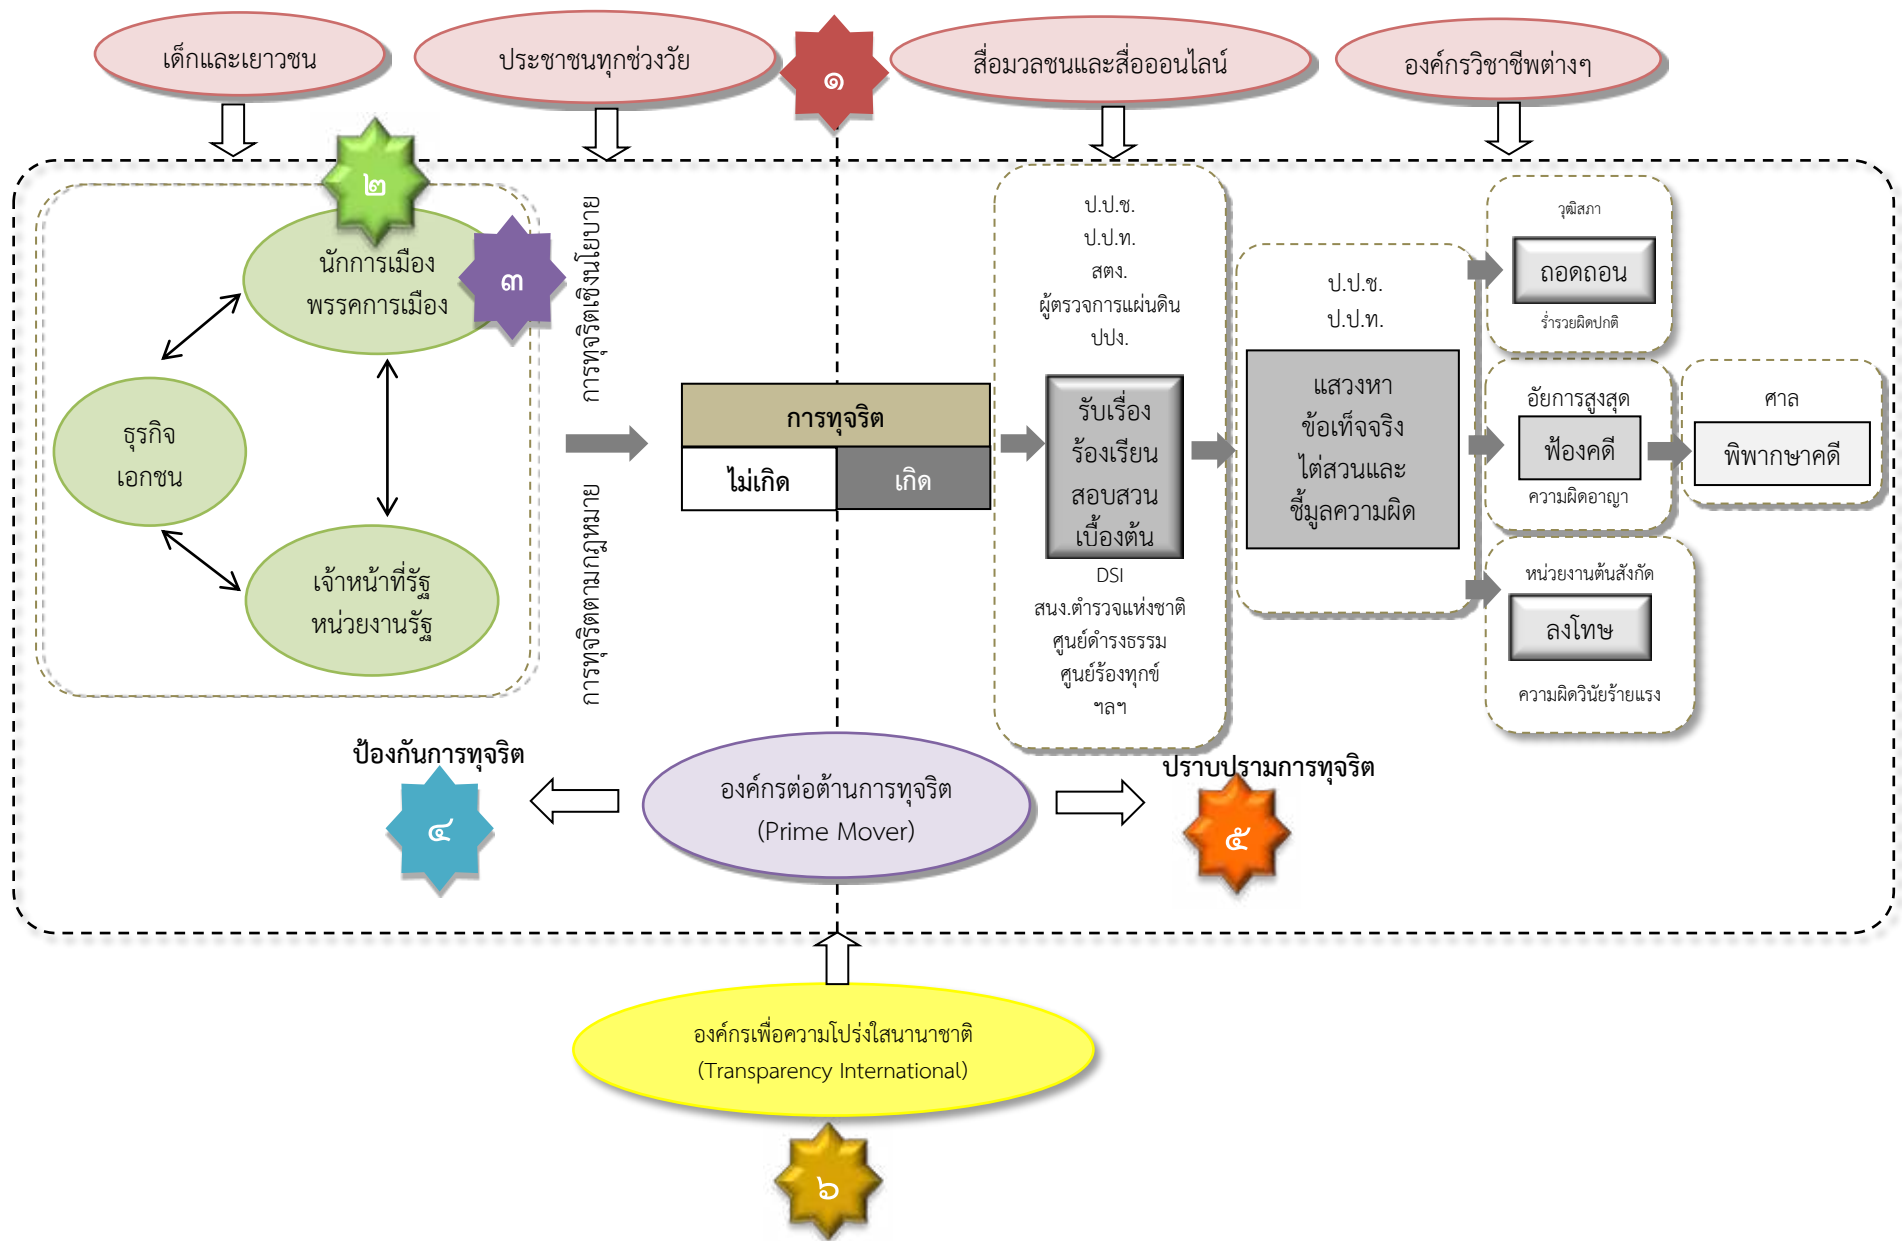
เด็กและเยาวชน

ประชาชนทุกช่วงวัย

๑

สื่อมวลชนและสื่อออนไลน์

องค์กรวิชาชีพต่างๆ

๒

นักการเมือง
พรรคการเมือง

๓

ธุรกิจ
เอกชน

เจ้าหน้าที่รัฐ
หน่วยงานรัฐ

การทุจริตเชิงนโยบาย

การทุจริตตามกฎหมาย

การทุจริต

ไม่เกิด

เกิด

ป.ป.ช.
ป.ป.ท.
สตง.
ผู้ตรวจการแผ่นดิน
ปปง.

รับเรื่อง
ร้องเรียน
สอบสวน
เบื้องต้น

DSI
สนง.ตำรวจแห่งชาติ
ศูนย์ดำรงธรรม
ศูนย์ร้องทุกข์
ฯลฯ

ป.ป.ช.
ป.ป.ท.

แสวงหา
ข้อเท็จจริง
ไต่สวนและ
ชี้มูลความผิด

วุฒิสภา

ถอดถอน

ร่ำรวยผิดปกติ

อัยการสูงสุด

ฟ้องคดี

ความผิดอาญา

ศาล

พิพากษาคดี

หน่วยงานต้นสังกัด

ลงโทษ

ความผิดวินัยร้ายแรง

ป้องกันการทุจริต

๔

องค์กรต่อต้านการทุจริต
(Prime Mover)

ปราบปรามการทุจริต

๕

องค์กรเพื่อความโปร่งใสนานาชาติ
(Transparency International)

๖